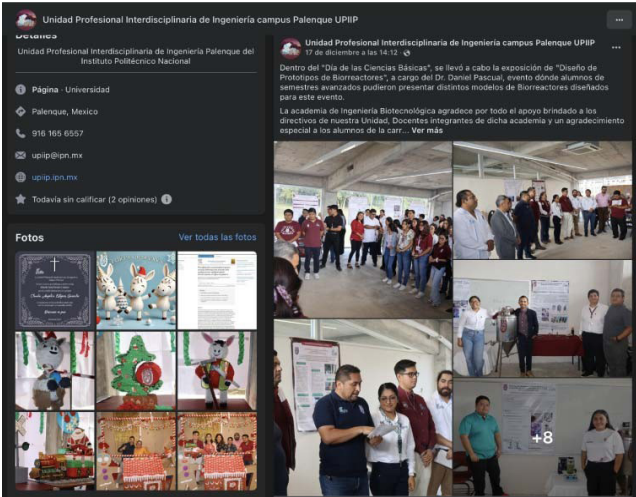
Unidad Profesional Interdisciplinaria de Ingeniería campus Palenque UPIIP

Detalles

Unidad Profesional Interdisciplinaria de Ingeniería Palenque del Instituto Politécnico Nacional

Página · Universidad

Palenque, Mexico

916 165 6557

upiip@ipn.mx

upiip.ipn.mx

Todavía sin calificar (2 opiniones)

Fotos

Ver todas las fotos

Unidad Profesional Interdisciplinaria de Ingeniería campus Palenque UPIIP
17 de diciembre a las 14:12 ·

Dentro del "Día de las Ciencias Básicas", se llevó a cabo la exposición de "Diseño de Prototipos de Biorreactores", a cargo del Dr. Daniel Pascual, evento dónde alumnos de semestres avanzados pudieron presentar distintos modelos de Biorreactores diseñados para este evento.

La academia de Ingeniería Biotecnológica agradece por todo el apoyo brindado a los directivos de nuestra Unidad, Docentes integrantes de dicha academia y un agradecimiento especial a los alumnos de la carr... Ver más

+8